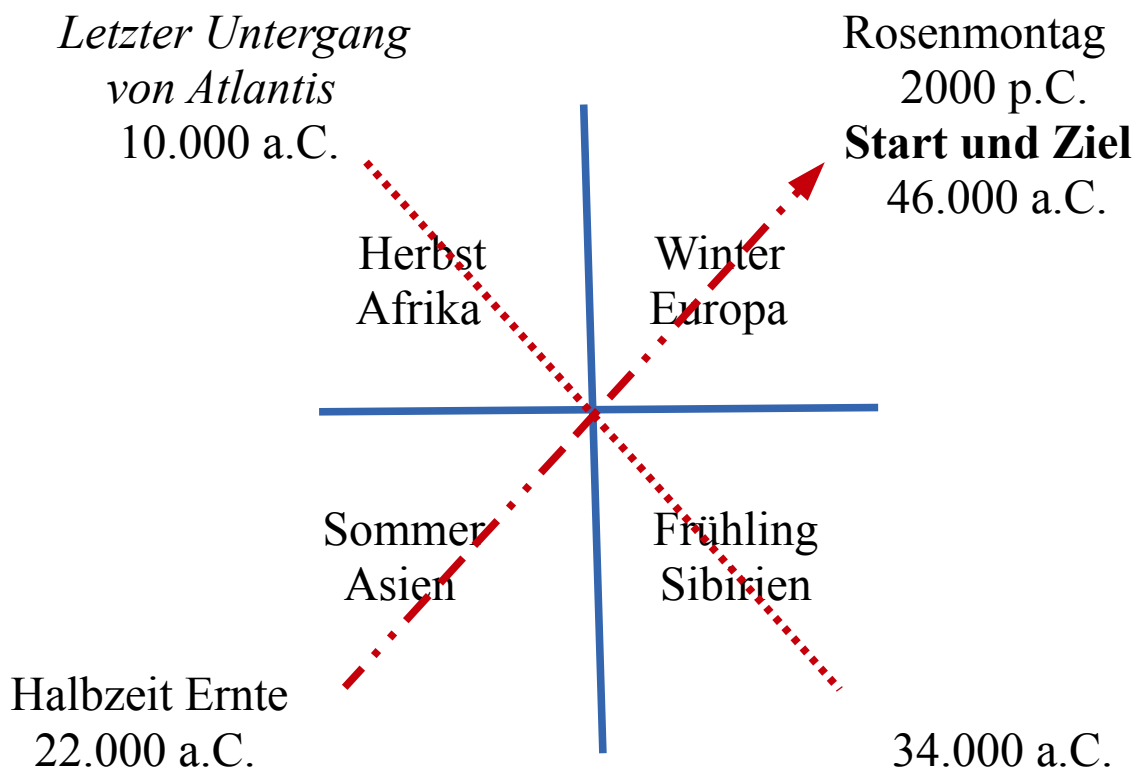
*Letzter Untergang von Atlantis*
10.000 a.C.

Rosenmontag
2000 p.C.
**Start und Ziel**
46.000 a.C.

Herbst
Afrika

Winter
Europa

Sommer
Asien

Frühling
Sibirien

Halbzeit Ernte
22.000 a.C.

34.000 a.C.